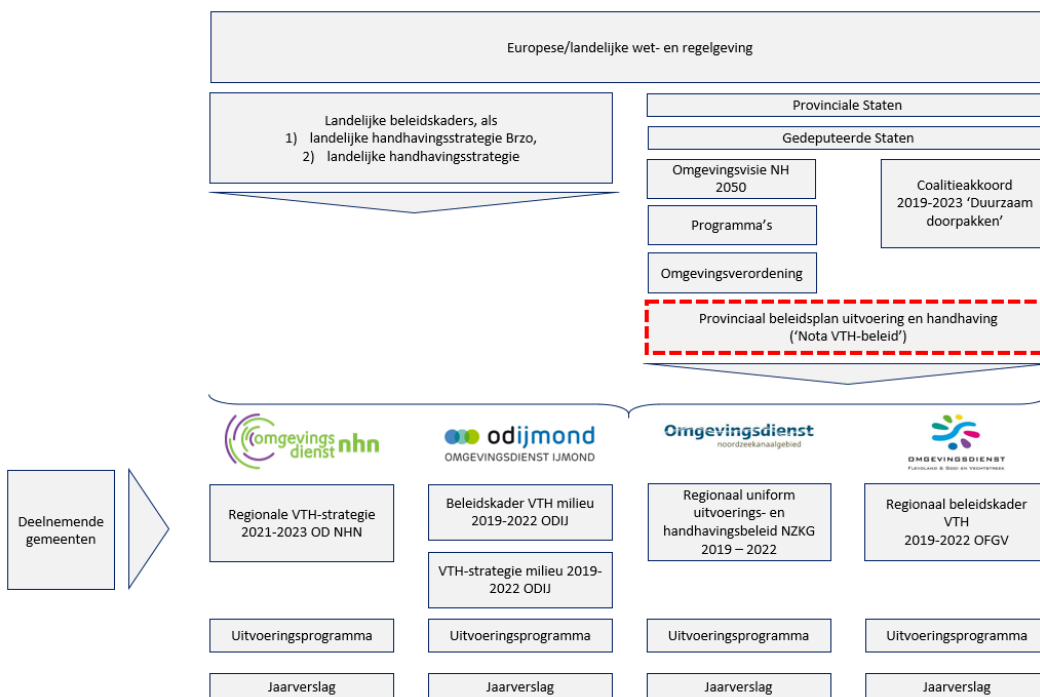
Europese/landelijke wet- en regelgeving

Landelijke beleidskaders, als
1) landelijke handhavingsstrategie Brzo,
2) landelijke handhavingsstrategie

Provinciale Staten

Gedeputeerde Staten

Omgevingsvisie NH 2050

Coalitieakkoord 2019-2023 'Duurzaam doorpakken'

Programma's

Omgevingsverordening

Provinciaal beleidsplan uitvoering en handhaving ('Nota VTH-beleid')

omgevings dienst nhn

odijmond
OMGEVINGSDIENST IJMOND

Omgevingsdienst
noordzeekanaalgebied

OMGEVINGSDIENST
FLEVOLAND & GOOI EN VECHTSTREEK

Deelnemende gemeenten

Regionale VTH-strategie 2021-2023 OD NHN

Beleidskader VTH milieu 2019-2022 ODIJ

VTH-strategie milieu 2019-2022 ODIJ

Regionaal uniform uitvoerings- en handhavingsbeleid NZKG 2019 – 2022

Regionaal beleidskader VTH 2019-2022 OFGV

Uitvoeringsprogramma

Uitvoeringsprogramma

Uitvoeringsprogramma

Uitvoeringsprogramma

Jaarverslag

Jaarverslag

Jaarverslag

Jaarverslag